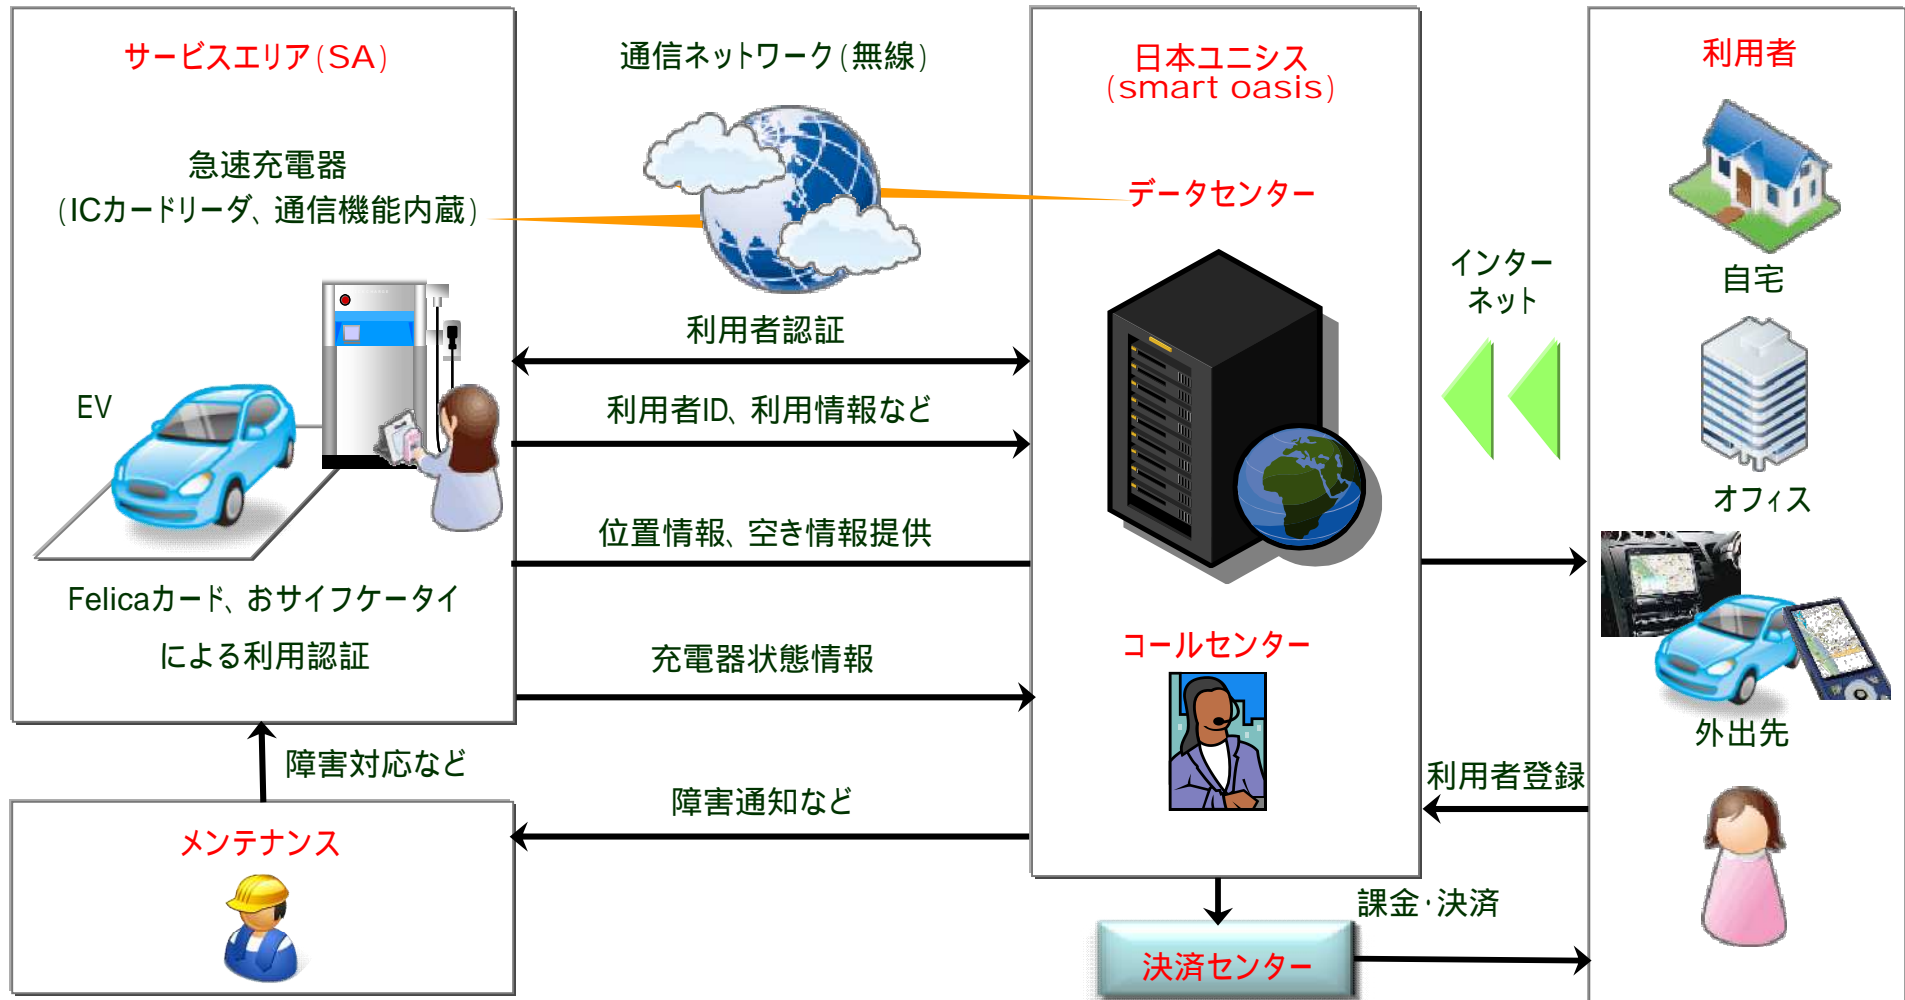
サービスエリア(SA)

急速充電器
(ICカードリーダ、通信機能内蔵)

EV

Felicaカード、おサイフケータイ
による利用認証

通信ネットワーク(無線)

利用者認証

利用者ID、利用情報など

位置情報、空き情報提供

充電器状態情報

障害対応など

障害通知など

メンテナンス

日本ユニシス
(smart oasis)

データセンター

コールセンター

決済センター

課金・決済

インター
ネット

利用者登録

利用者

自宅

オフィス

外出先